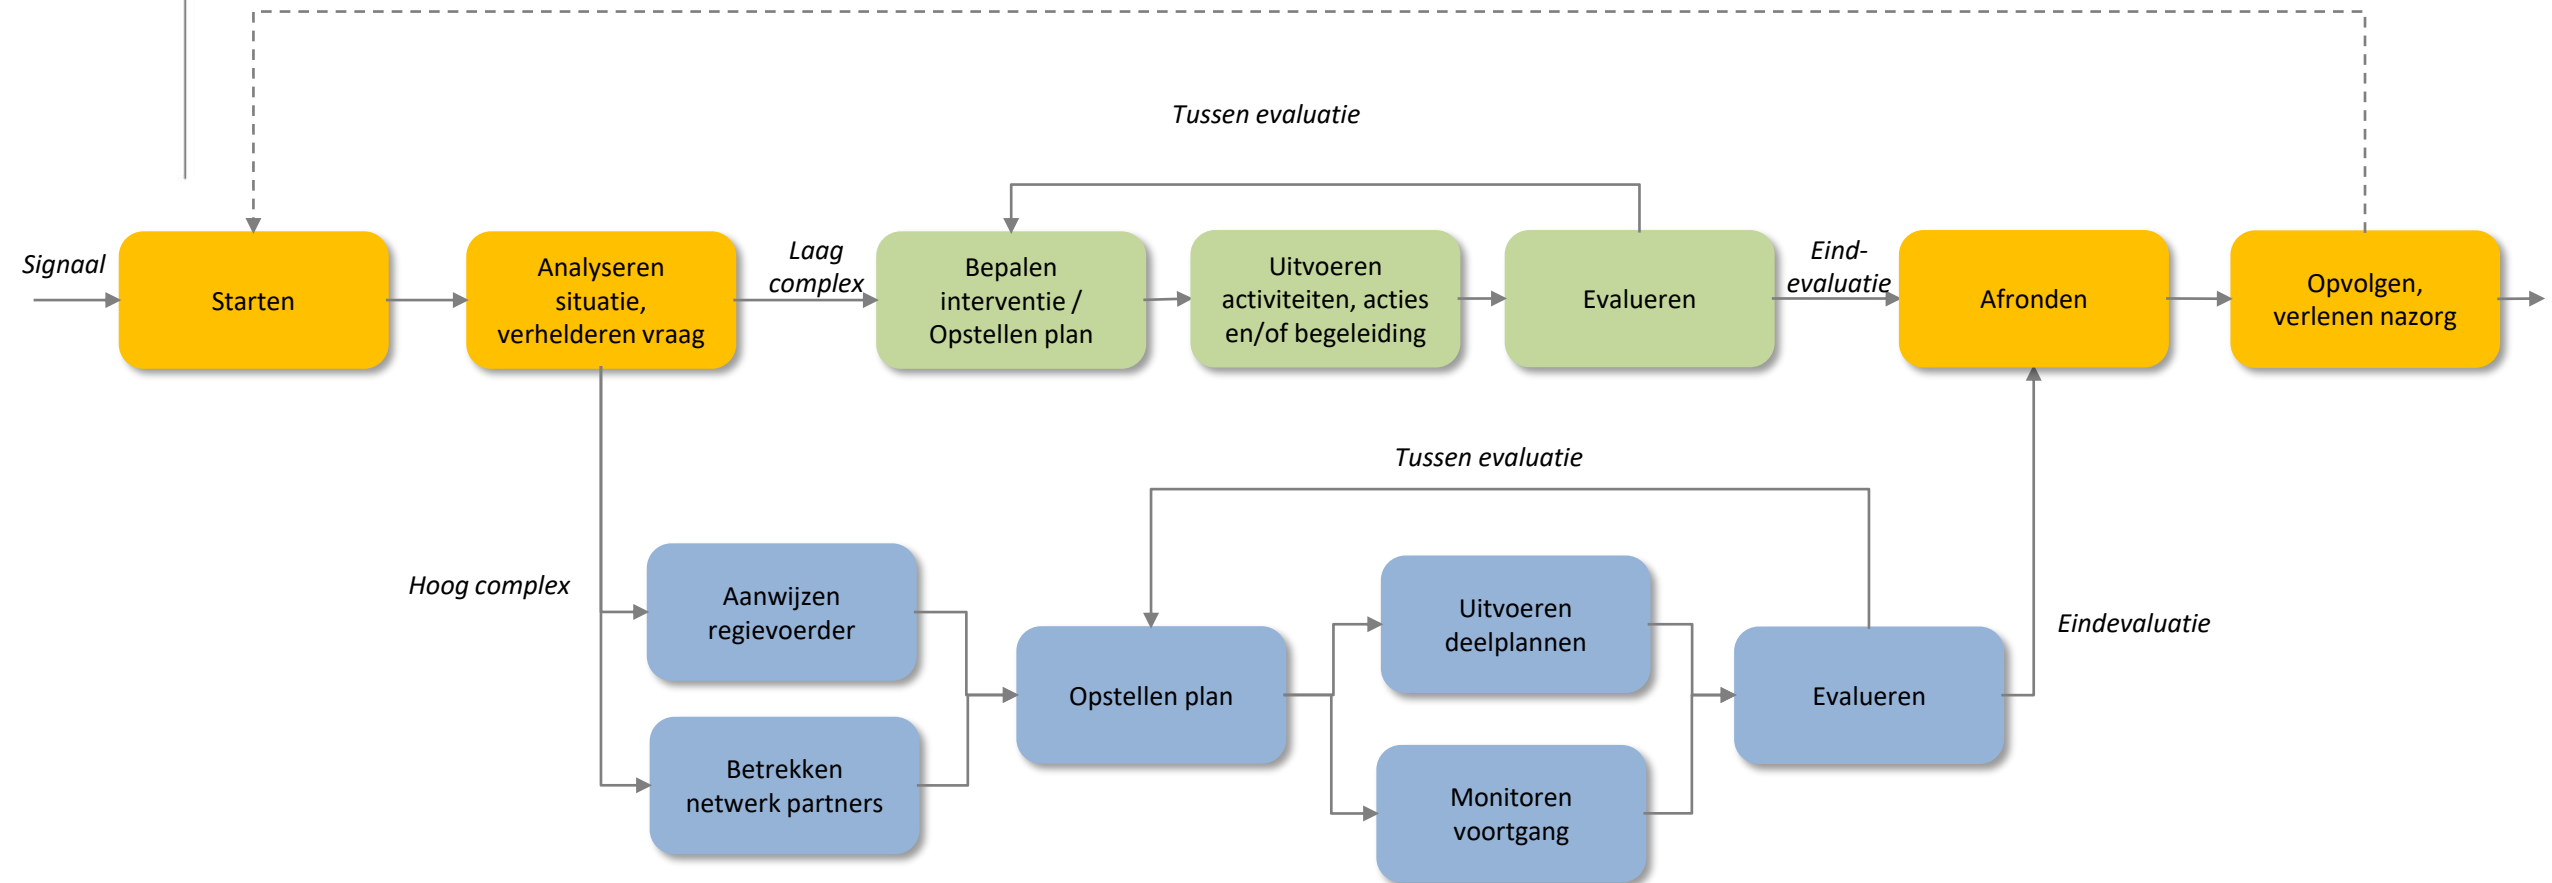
Tussen evaluatie

Signaal

Starten

Analyseren situatie, verhelderen vraag

Laag complex

Bepalen interventie / Opstellen plan

Uitvoeren activiteiten, acties en/of begeleiding

Evalueren

Eind-evaluatie

Afronden

Opvolgen, verlenen nazorg

Tussen evaluatie

Hoog complex

Aanwijzen regievoerder

Betrekken netwerk partners

Opstellen plan

Uitvoeren deelplannen

Monitoren voortgang

Evalueren

Eindevaluatie